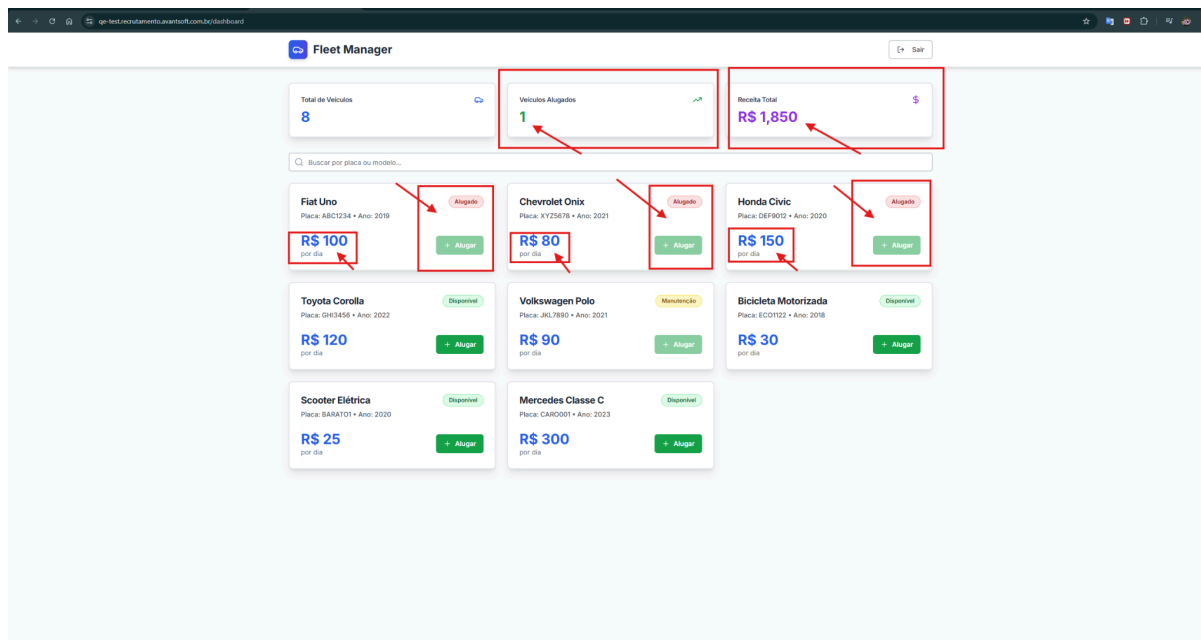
qe-test.recrutamento.avantsoft.com.br/dashboard

Fleet Manager

Sair

Total de Veículos
8

Veículos Alugados
1

Receita Total
$
R$ 1,850

Buscar por placa ou modelo...

Fiat Uno
Alugado
Placa: ABC1234 • Ano: 2019
R$ 100
por dia
+ Alugar

Chevrolet Onix
Alugado
Placa: XYZ5678 • Ano: 2021
R$ 80
por dia
+ Alugar

Honda Civic
Alugado
Placa: DEF9012 • Ano: 2020
R$ 150
por dia
+ Alugar

Toyota Corolla
Disponível
Placa: GHI3456 • Ano: 2022
R$ 120
por dia
+ Alugar

Volkswagen Polo
Manutenção
Placa: JKL7890 • Ano: 2021
R$ 90
por dia
+ Alugar

Bicicleta Motorizada
Disponível
Placa: ECO1122 • Ano: 2018
R$ 30
por dia
+ Alugar

Scooter Elétrica
Disponível
Placa: BARATO1 • Ano: 2020
R$ 25
por dia
+ Alugar

Mercedes Classe C
Disponível
Placa: CARO001 • Ano: 2023
R$ 300
por dia
+ Alugar